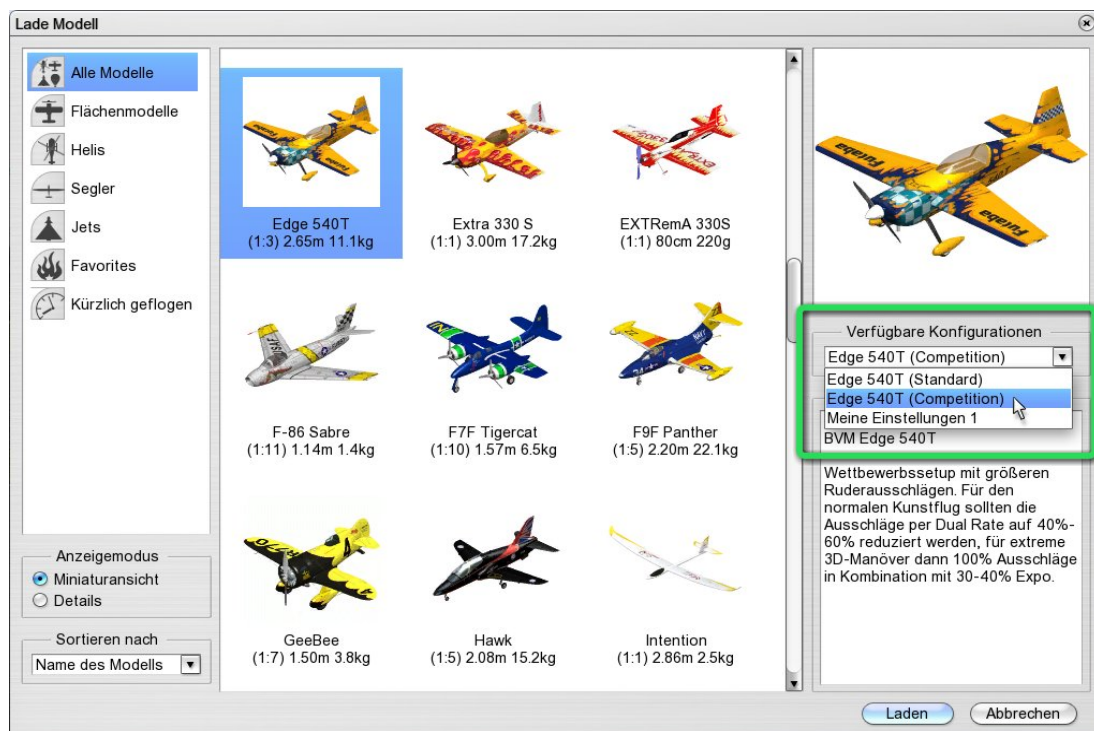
Lade Modell

Alle Modelle
Flächenmodelle
Helis
Segler
Jets
Favorites
Kürzlich geflogen

Anzeigemodus
Miniaturansicht
Details

Sortieren nach
Name des Modells

Edge 540T
(1:3) 2.65m 11.1kg

Extra 330 S
(1:1) 3.00m 17.2kg

EXTRemA 330S
(1:1) 80cm 220g

F-86 Sabre
(1:11) 1.14m 1.4kg

F7F Tigercat
(1:10) 1.57m 6.5kg

F9F Panther
(1:5) 2.20m 22.1kg

GeeBee
(1:7) 1.50m 3.8kg

Hawk
(1:5) 2.08m 15.2kg

Intention
(1:1) 2.86m 2.5kg

Verfügbare Konfigurationen
Edge 540T (Competition)
Edge 540T (Standard)
Edge 540T (Competition)
Meine Einstellungen 1
BVM Edge 540T

Wettbewerbssetup mit größeren Ruderausschlägen. Für den normalen Kunstflug sollten die Ausschläge per Dual Rate auf 40%-60% reduziert werden, für extreme 3D-Manöver dann 100% Ausschläge in Kombination mit 30-40% Expo.

Laden
Abbrechen